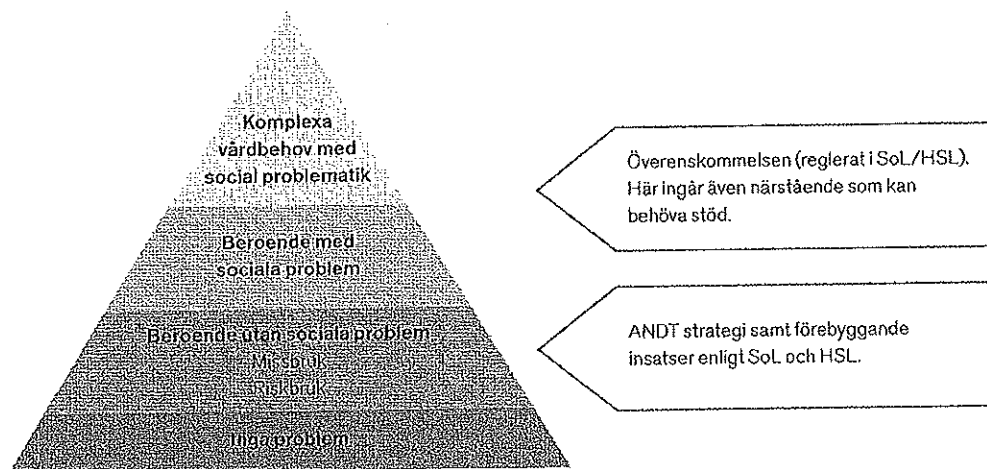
Komplexa vårdbehov med social problematik

Beroende med sociala problem

Beroende utan sociala problem

Missbruk

Riskbruk

Inga problem

Överenskommelsen (reglerat i SoL/HSL). Här ingår även närstående som kan behöva stöd.

ANDT strategi samt förebyggande insatser enligt SoL och HSL.